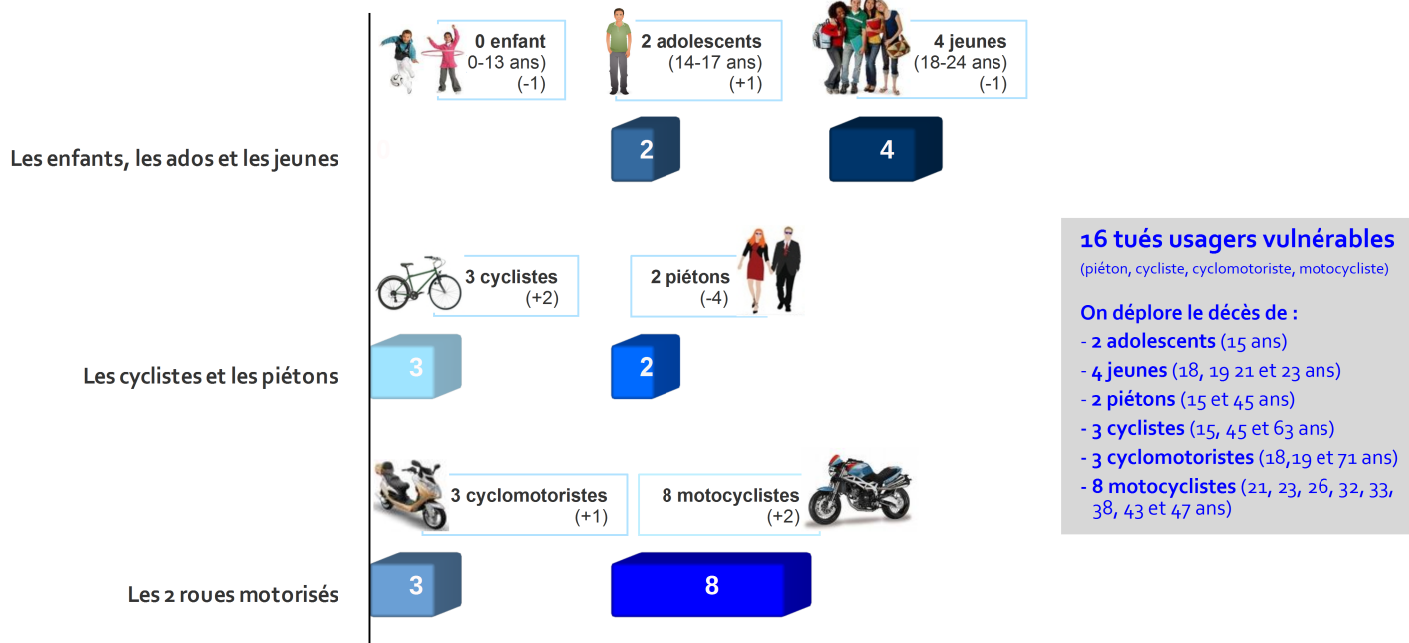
0 enfant
0-13 ans)
(-1)

2 adolescents
(14-17 ans)
(+1)

4 jeunes
(18-24 ans)
(-1)

Les enfants, les ados et les jeunes

0

2

4

3 cyclistes
(+2)

2 piétons
(-4)

Les cyclistes et les piétons

3

2

3 cyclomotoristes
(+1)

8 motocyclistes
(+2)

Les 2 roues motorisés

3

8

16 tués usagers vulnérables
(piéton, cycliste, cyclomotoriste, motocycliste)

On déplore le décès de :
- 2 adolescents (15 ans)
- 4 jeunes (18, 19 21 et 23 ans)
- 2 piétons (15 et 45 ans)
- 3 cyclistes (15, 45 et 63 ans)
- 3 cyclomotoristes (18,19 et 71 ans)
- 8 motocyclistes (21, 23, 26, 32, 33, 38, 43 et 47 ans)